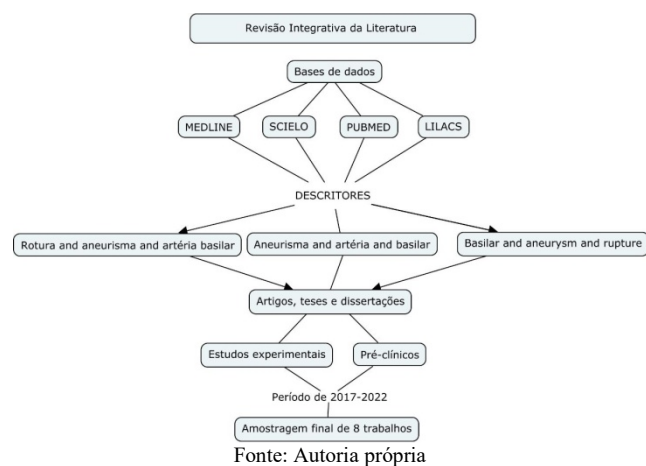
Revisão Integrativa da Literatura

Bases de dados

MEDLINE

SCIELO

PUBMED

LILACS

DESCRITORES

Rotura and aneurisma and artéria basilar

Aneurisma and artéria and basilar

Basilar and aneurysm and rupture

Artigos, teses e dissertações

Estudos experimentais

Pré-clínicos

Período de 2017-2022

Amostragem final de 8 trabalhos

Fonte: Autoria própria